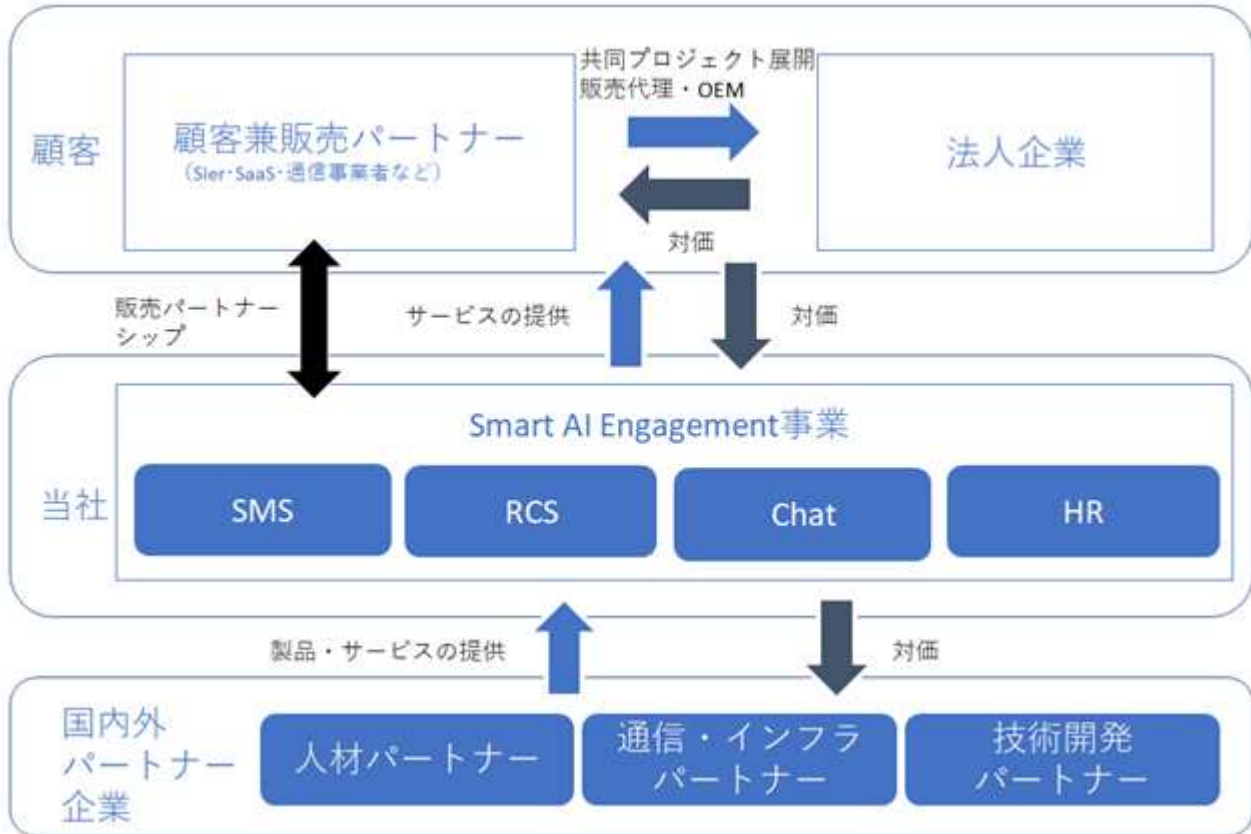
顧客

顧客兼販売パートナー
（Sier･SaaS･通信事業者など）

共同プロジェクト展開
販売代理・OEM

対価

法人企業

販売パートナーシップ

サービスの提供

対価

当社

Smart AI Engagement事業

SMS

RCS

Chat

HR

製品・サービスの提供

対価

国内外パートナー企業

人材パートナー

通信・インフラパートナー

技術開発パートナー